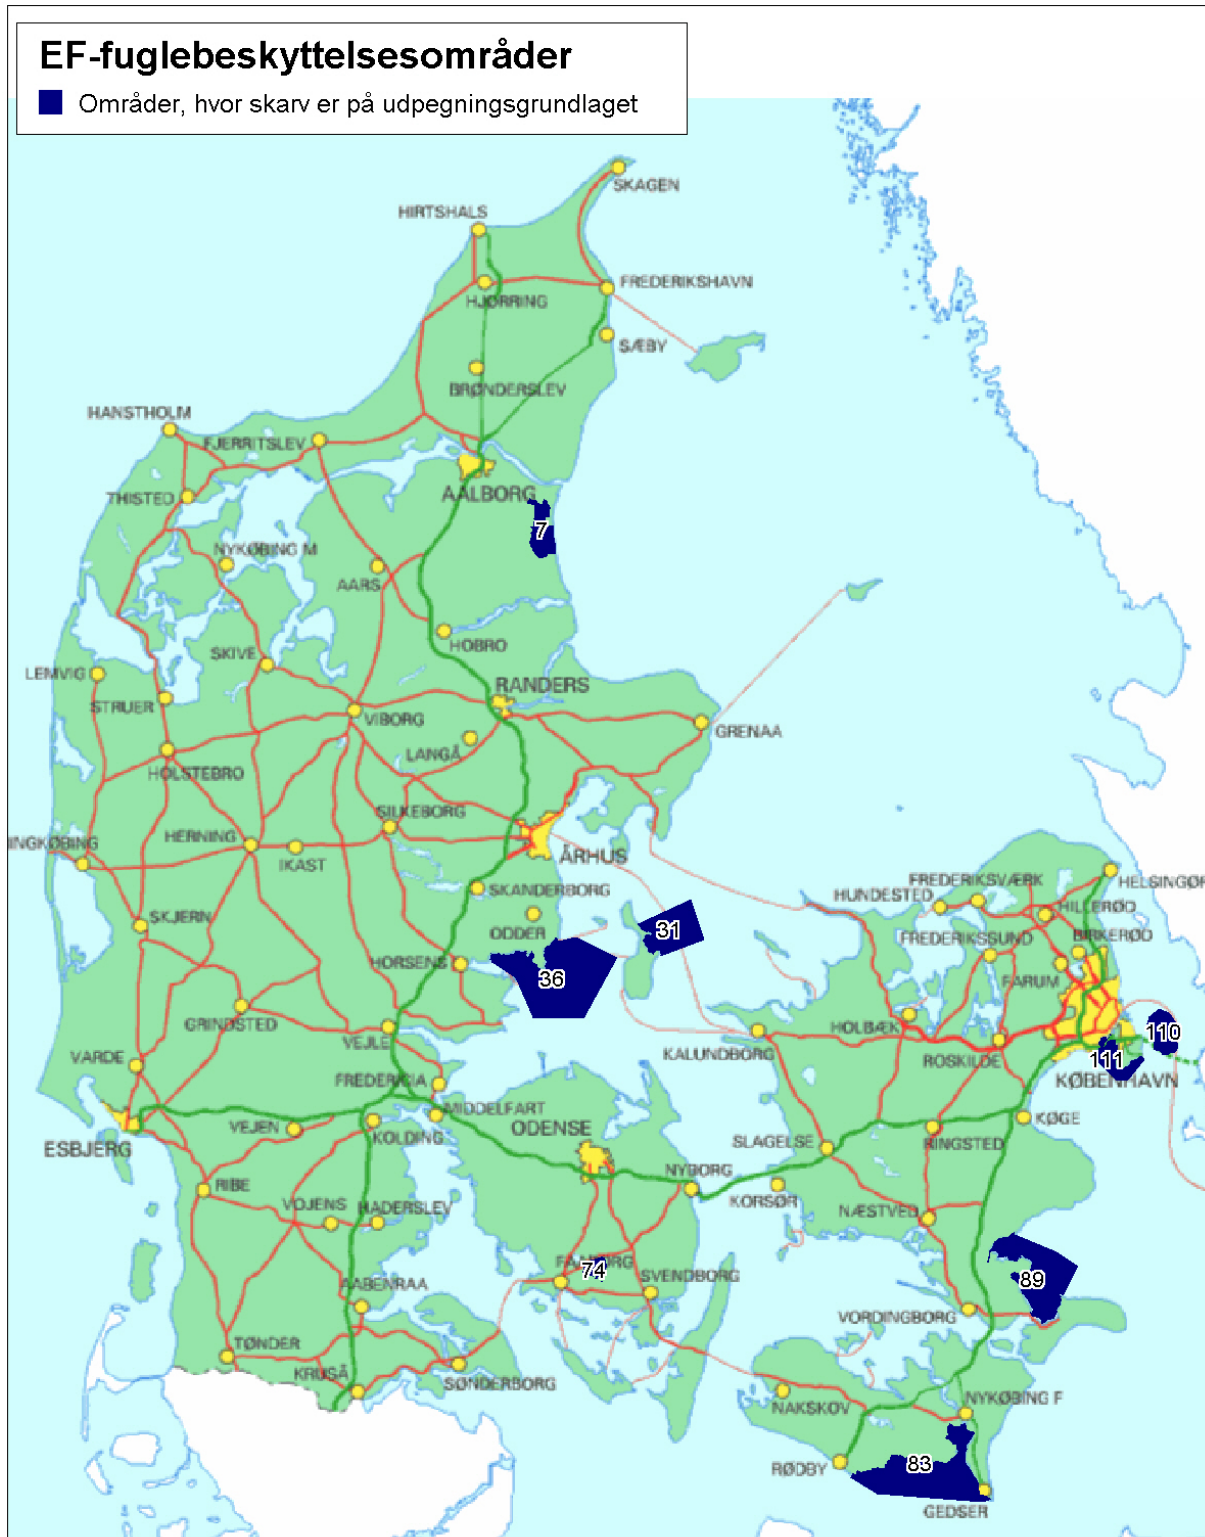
EF-fuglebeskyttelsesområder

Områder, hvor skarv er på udpegningsgrundlaget

SKAGEN
HIRTSHALS
FREDERIKSHAVN
HJØRRING
SÆBY
BRØNDERSLEV
HANSTHOLM
FJERRITSLEV
THISTED
AALBORG
7
NYKØBING M
AARS
HOBRO
LEMVIG
SKIVE
STRUER
RANDERS
VIBORG
GRENAA
HOLSTEBRO
LANGÅ
SILKEBORG
INGKØBING
HERNING
IKAST
ÅRHUS
SKANDERBORG
SKJERN
ODDER
31
36
HORSENS
HUNDESTED
FREDERIKSVÆRK
HELSINGØR
HILLERØD
BIRKERØD
FREDERIKSSUND
FARUM
GRINDSTED
VEJLE
HOLBÆK
110
KALUNDBORG
ROSKILDE
111
KØBENHAVN
VARDE
FREDERICIA
MIDDELFART
ODENSE
KØGE
ESBJERG
VEJEN
KOLDING
SLAGELSE
RINGSTED
RIBE
NYBORG
KORSØR
VOJENS
HADERSLEV
NÆSTVED
FAABORG
74
SVENDBORG
89
AABENRAA
VORDINGBORG
TØNDER
KRUSÅ
SØNDERBORG
NAKSKOV
NYKØBING F
RØDBY
83
GEDSER